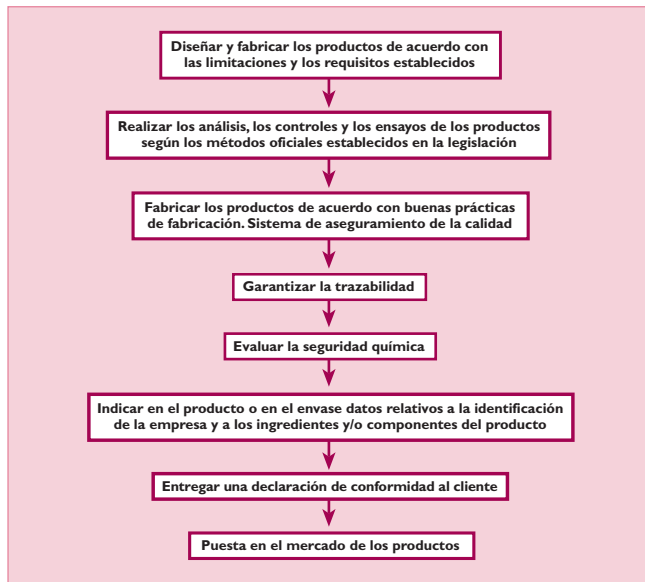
Diseñar y fabricar los productos de acuerdo con las limitaciones y los requisitos establecidos

Realizar los análisis, los controles y los ensayos de los productos según los métodos oficiales establecidos en la legislación

Fabricar los productos de acuerdo con buenas prácticas de fabricación. Sistema de aseguramiento de la calidad

Garantizar la trazabilidad

Evaluar la seguridad química

Indicar en el producto o en el envase datos relativos a la identificación de la empresa y a los ingredientes y/o componentes del producto

Entregar una declaración de conformidad al cliente

Puesta en el mercado de los productos